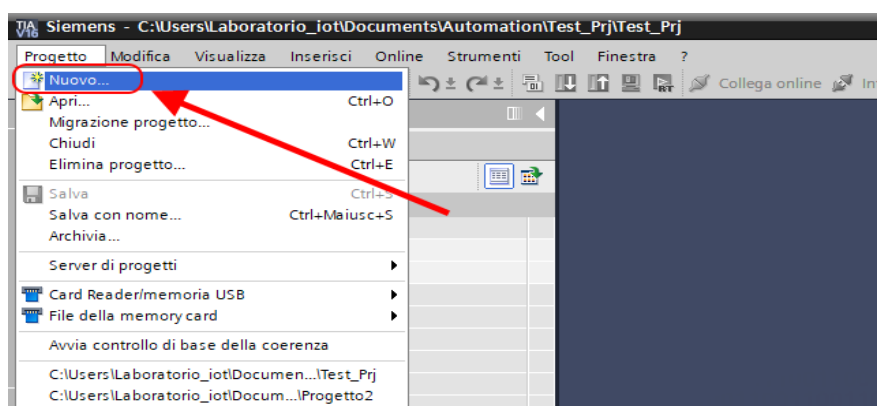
TIA V16 Siemens - C:\Users\Laboratorio_iot\Documents\Automation\Test_Prj\Test_Prj

Progetto Modifica Visualizza Inserisci Online Strumenti Tool Finestra ?

Nuovo...
Apri... Ctrl+O
Migrazione progetto...
Chiudi Ctrl+W
Elimina progetto... Ctrl+E
Salva Ctrl+S
Salva con nome... Ctrl+Maiusc+S
Archivia...
Server di progetti
Card Reader/memoria USB
File della memory card
Avvia controllo di base della coerenza
C:\Users\Laboratorio_iot\Documen...\Test_Prj
C:\Users\Laboratorio_iot\Docum...\Progetto2

Collega online